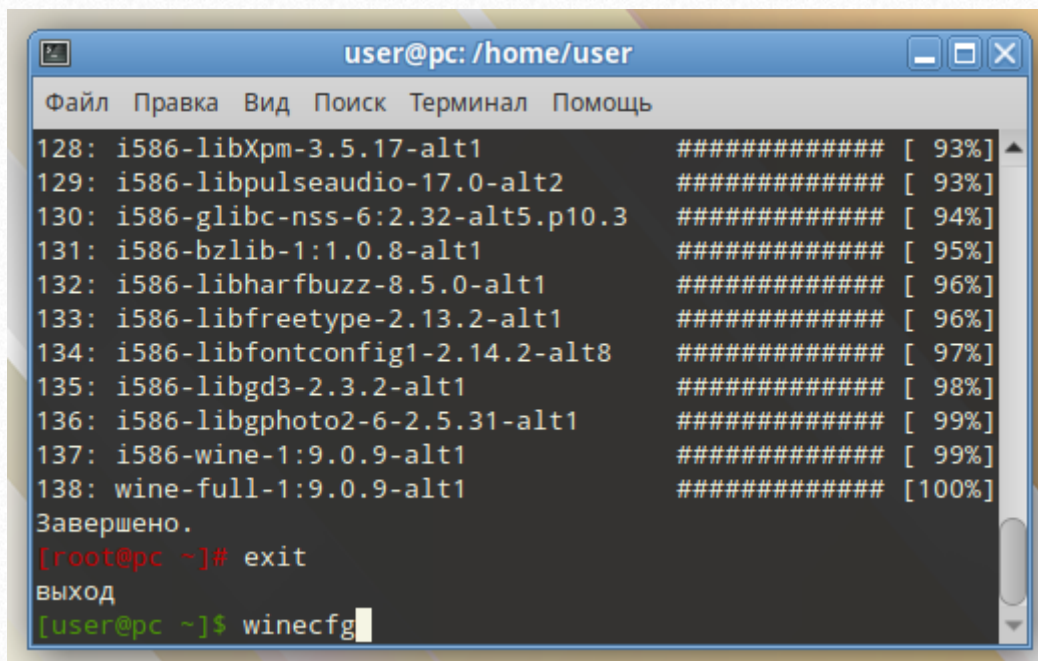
user@pc: /home/user

Файл Правка Вид Поиск Терминал Помощь

128: i586-libXpm-3.5.17-alt1 ############# [ 93%]
129: i586-libpulseaudio-17.0-alt2 ############# [ 93%]
130: i586-glibc-nss-6:2.32-alt5.p10.3 ############# [ 94%]
131: i586-bzlib-1:1.0.8-alt1 ############# [ 95%]
132: i586-libharfbuzz-8.5.0-alt1 ############# [ 96%]
133: i586-libfreetype-2.13.2-alt1 ############# [ 96%]
134: i586-libfontconfig1-2.14.2-alt8 ############# [ 97%]
135: i586-libgd3-2.3.2-alt1 ############# [ 98%]
136: i586-libgphoto2-6-2.5.31-alt1 ############# [ 99%]
137: i586-wine-1:9.0.9-alt1 ############# [ 99%]
138: wine-full-1:9.0.9-alt1 ############# [100%]
Завершено.
[root@pc ~]# exit
выход
[user@pc ~]$ winecfg